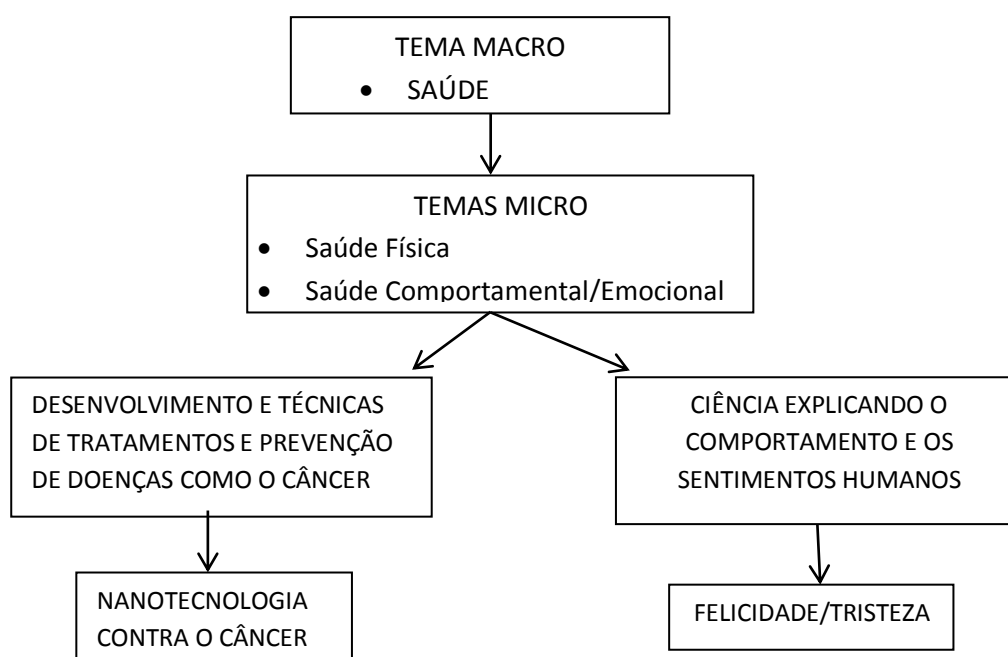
TEMA MACRO
• SAÚDE

TEMAS MICRO
• Saúde Física
• Saúde Comportamental/Emocional

DESENVOLVIMENTO E TÉCNICAS DE TRATAMENTOS E PREVENÇÃO DE DOENÇAS COMO O CÂNCER

NANOTECNOLOGIA CONTRA O CÂNCER

CIÊNCIA EXPLICANDO O COMPORTAMENTO E OS SENTIMENTOS HUMANOS

FELICIDADE/TRISTEZA